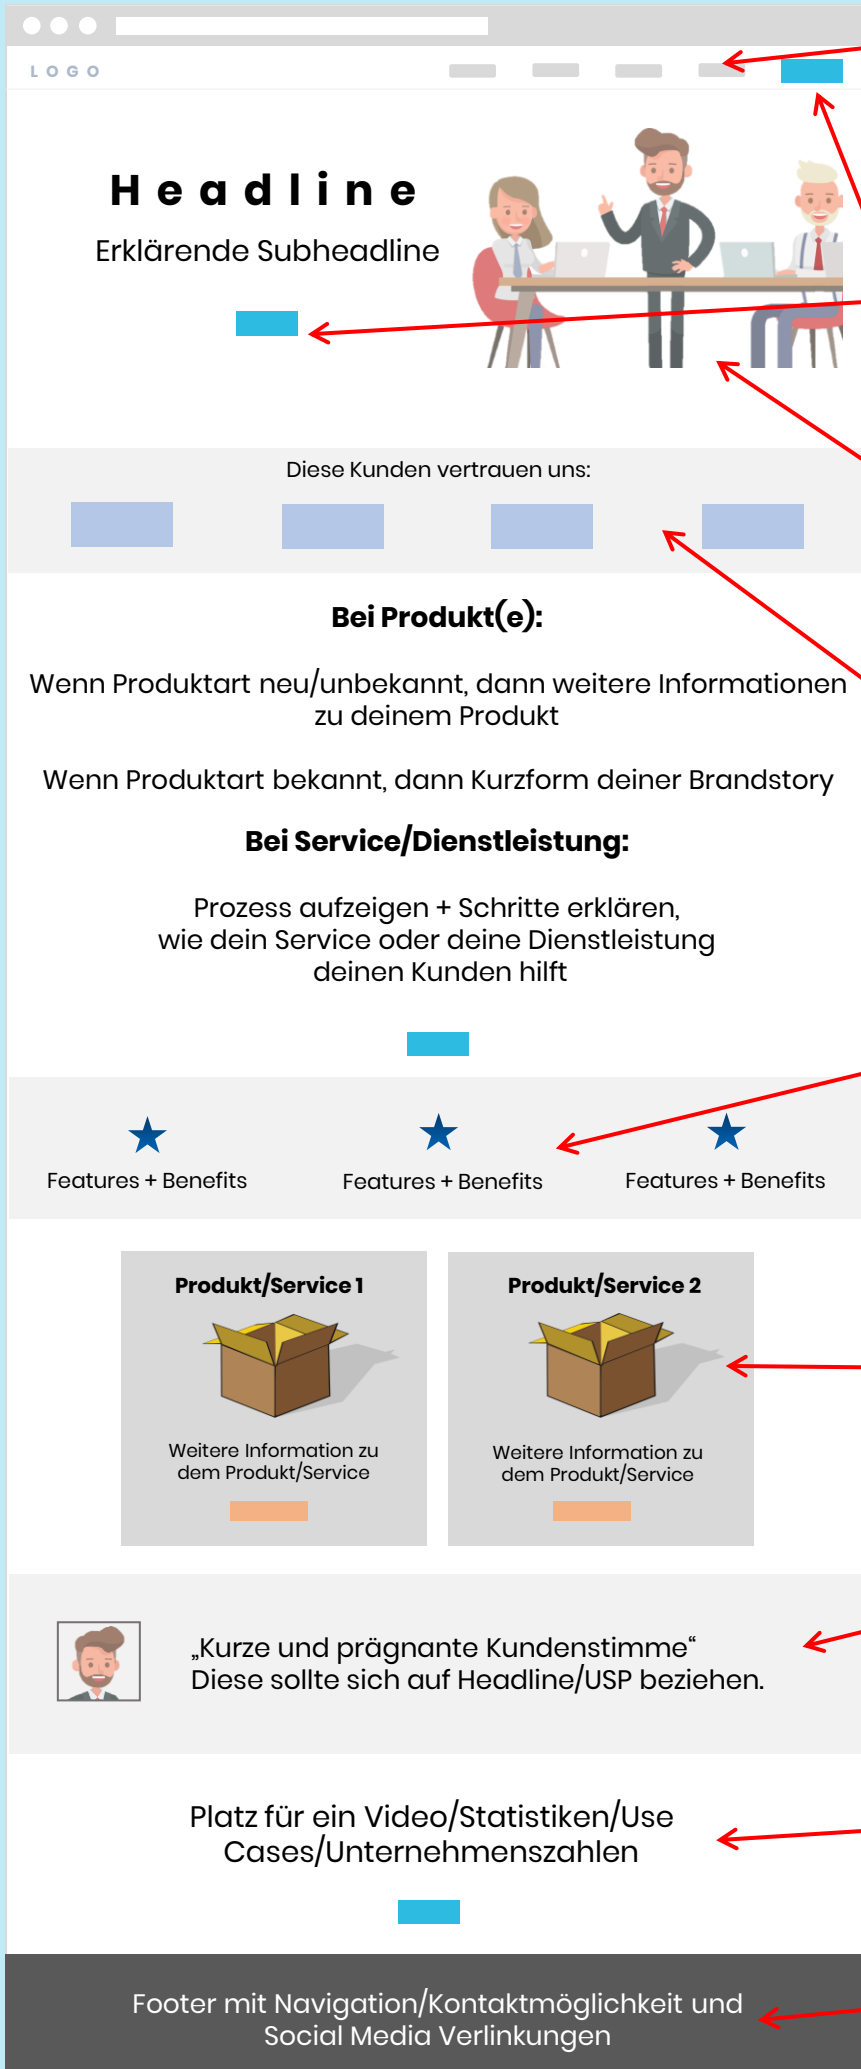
LOGO

Headline

Erklärende Subheadline

Diese Kunden vertrauen uns:

Bei Produkt(e):

Wenn Produktart neu/unbekannt, dann weitere Informationen zu deinem Produkt

Wenn Produktart bekannt, dann Kurzform deiner Brandstory

Bei Service/Dienstleistung:

Prozess aufzeigen + Schritte erklären, wie dein Service oder deine Dienstleistung deinen Kunden hilft

Features + Benefits

Features + Benefits

Features + Benefits

Produkt/Service 1

Weitere Information zu dem Produkt/Service

Produkt/Service 2

Weitere Information zu dem Produkt/Service

„Kurze und prägnante Kundenstimme“
Diese sollte sich auf Headline/USP beziehen.

Platz für ein Video/Statistiken/Use Cases/Unternehmenszahlen

Footer mit Navigation/Kontaktmöglichkeit und Social Media Verlinkungen